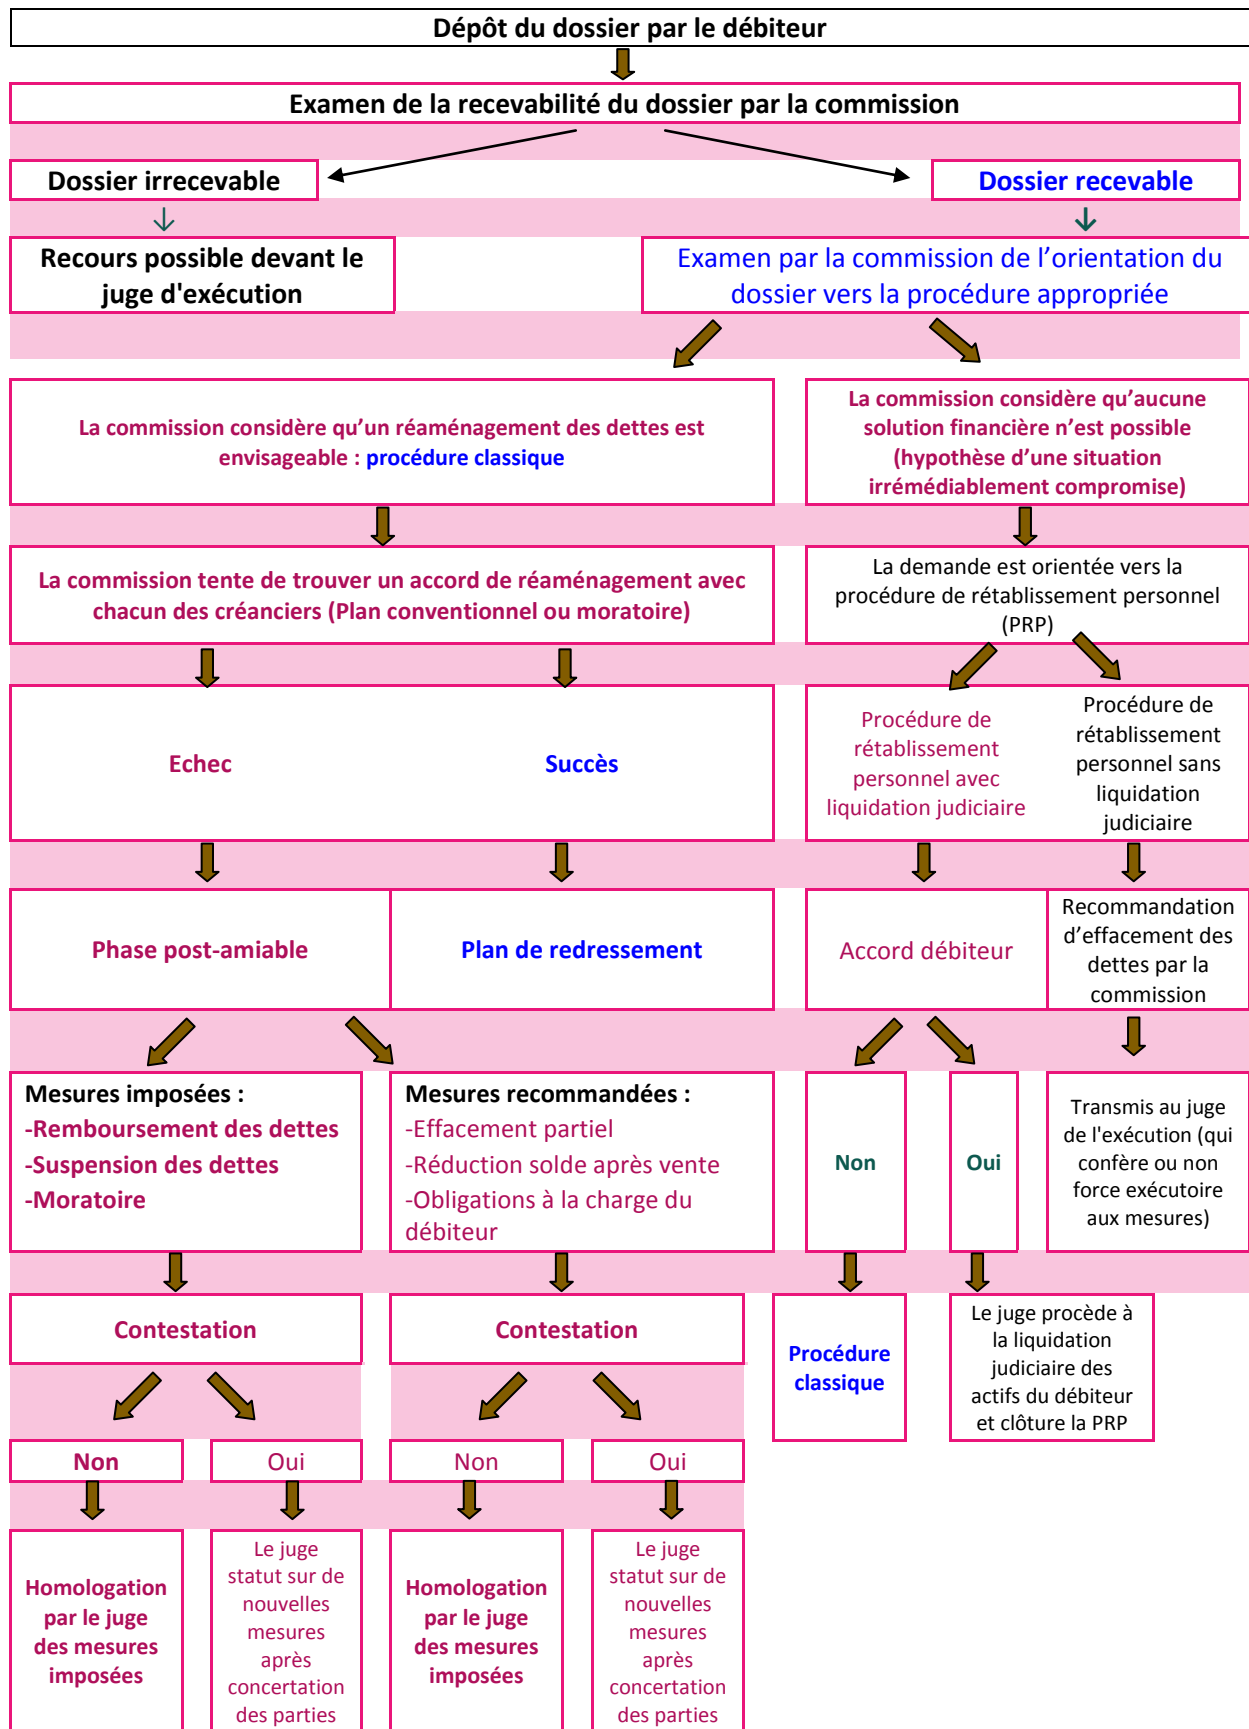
Dépôt du dossier par le débiteur

Examen de la recevabilité du dossier par la commission

Dossier irrecevable

Dossier recevable

Recours possible devant le juge d'exécution

Examen par la commission de l'orientation du dossier vers la procédure appropriée

La commission considère qu'un réaménagement des dettes est envisageable : procédure classique

La commission considère qu'aucune solution financière n'est possible (hypothèse d'une situation irrémédiablement compromise)

La commission tente de trouver un accord de réaménagement avec chacun des créanciers (Plan conventionnel ou moratoire)

La demande est orientée vers la procédure de rétablissement personnel (PRP)

Echec

Succès

Procédure de rétablissement personnel avec liquidation judiciaire

Procédure de rétablissement personnel sans liquidation judiciaire

Phase post-amiable

Plan de redressement

Accord débiteur

Recommandation d'effacement des dettes par la commission

Mesures imposées :
-Remboursement des dettes
-Suspension des dettes
-Moratoire

Mesures recommandées :
-Effacement partiel
-Réduction solde après vente
-Obligations à la charge du débiteur

Non

Oui

Transmis au juge de l'exécution (qui confère ou non force exécutoire aux mesures)

Contestation

Contestation

Procédure classique

Le juge procède à la liquidation judiciaire des actifs du débiteur et clôture la PRP

Non

Oui

Non

Oui

Homologation par le juge des mesures imposées

Le juge statut sur de nouvelles mesures après concertation des parties

Homologation par le juge des mesures imposées

Le juge statut sur de nouvelles mesures après concertation des parties